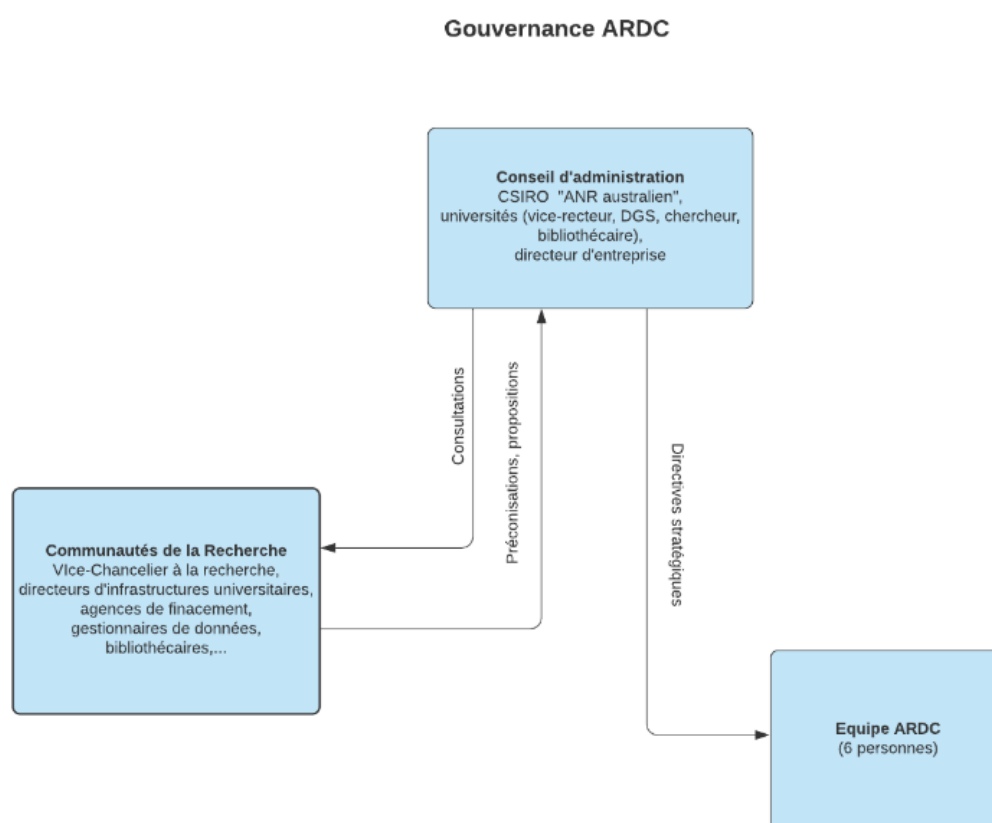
Gouvernance ARDC

Conseil d'administration
CSIRO "ANR australien",
universités (vice-recteur, DGS, chercheur, bibliothécaire),
directeur d'entreprise

Consultations

Préconisations, propositions

Directives stratégiques

Communautés de la Recherche
VIce-Chancelier à la recherche,
directeurs d'infrastructures universitaires,
agences de finacement,
gestionnaires de données,
bibliothécaires,...

Equipe ARDC
(6 personnes)